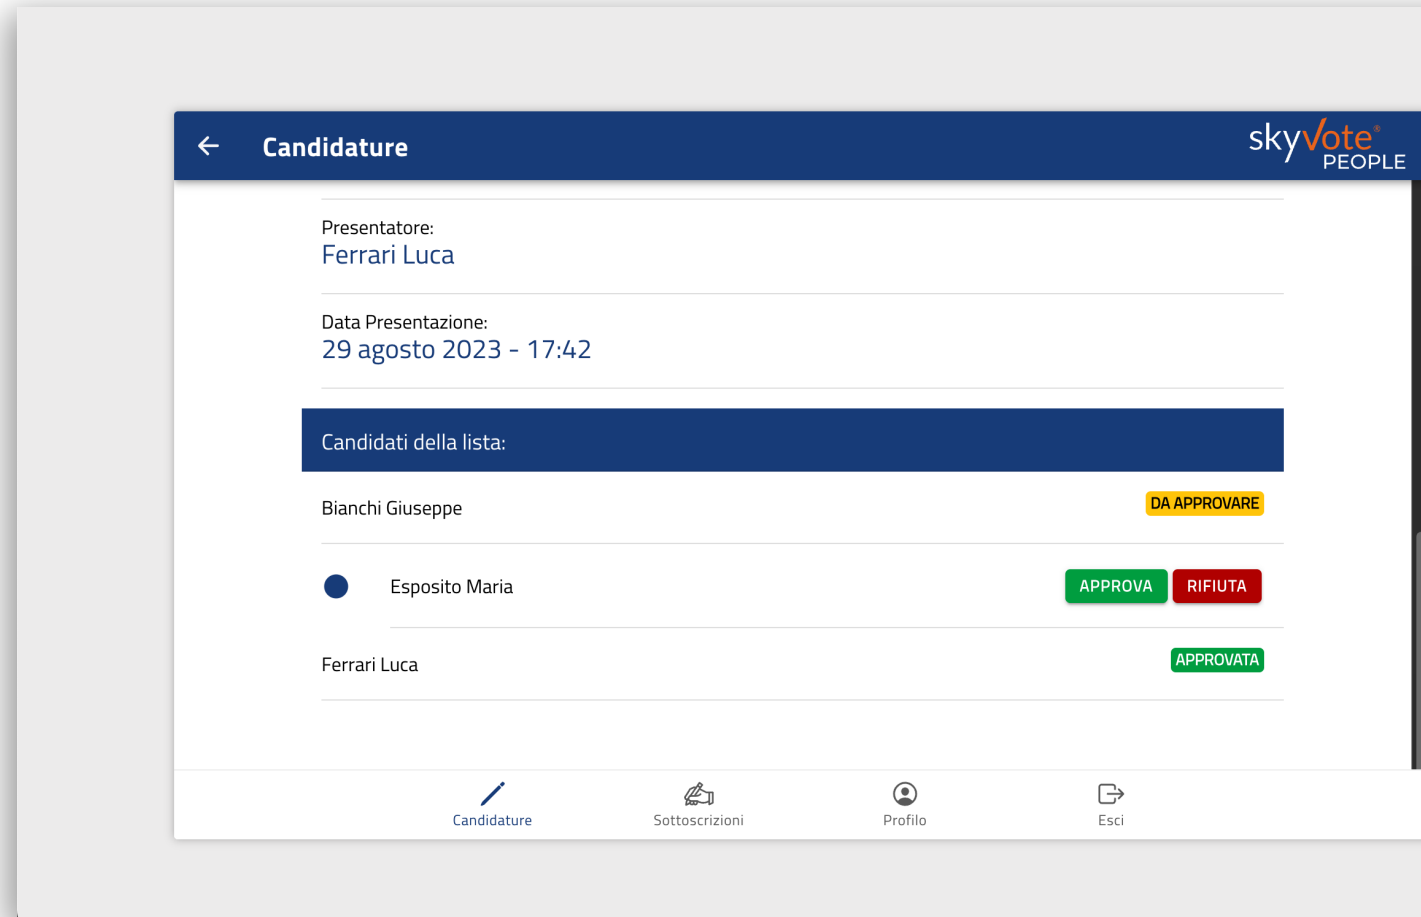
Candidature

skyVote® PEOPLE

Presentatore:
Ferrari Luca

Data Presentazione:
29 agosto 2023 - 17:42

Candidati della lista:

Bianchi Giuseppe DA APPROVARE

Esposito Maria APPROVA RIFIUTA

Ferrari Luca APPROVATA

Candidature Sottoscrizioni Profilo Esci